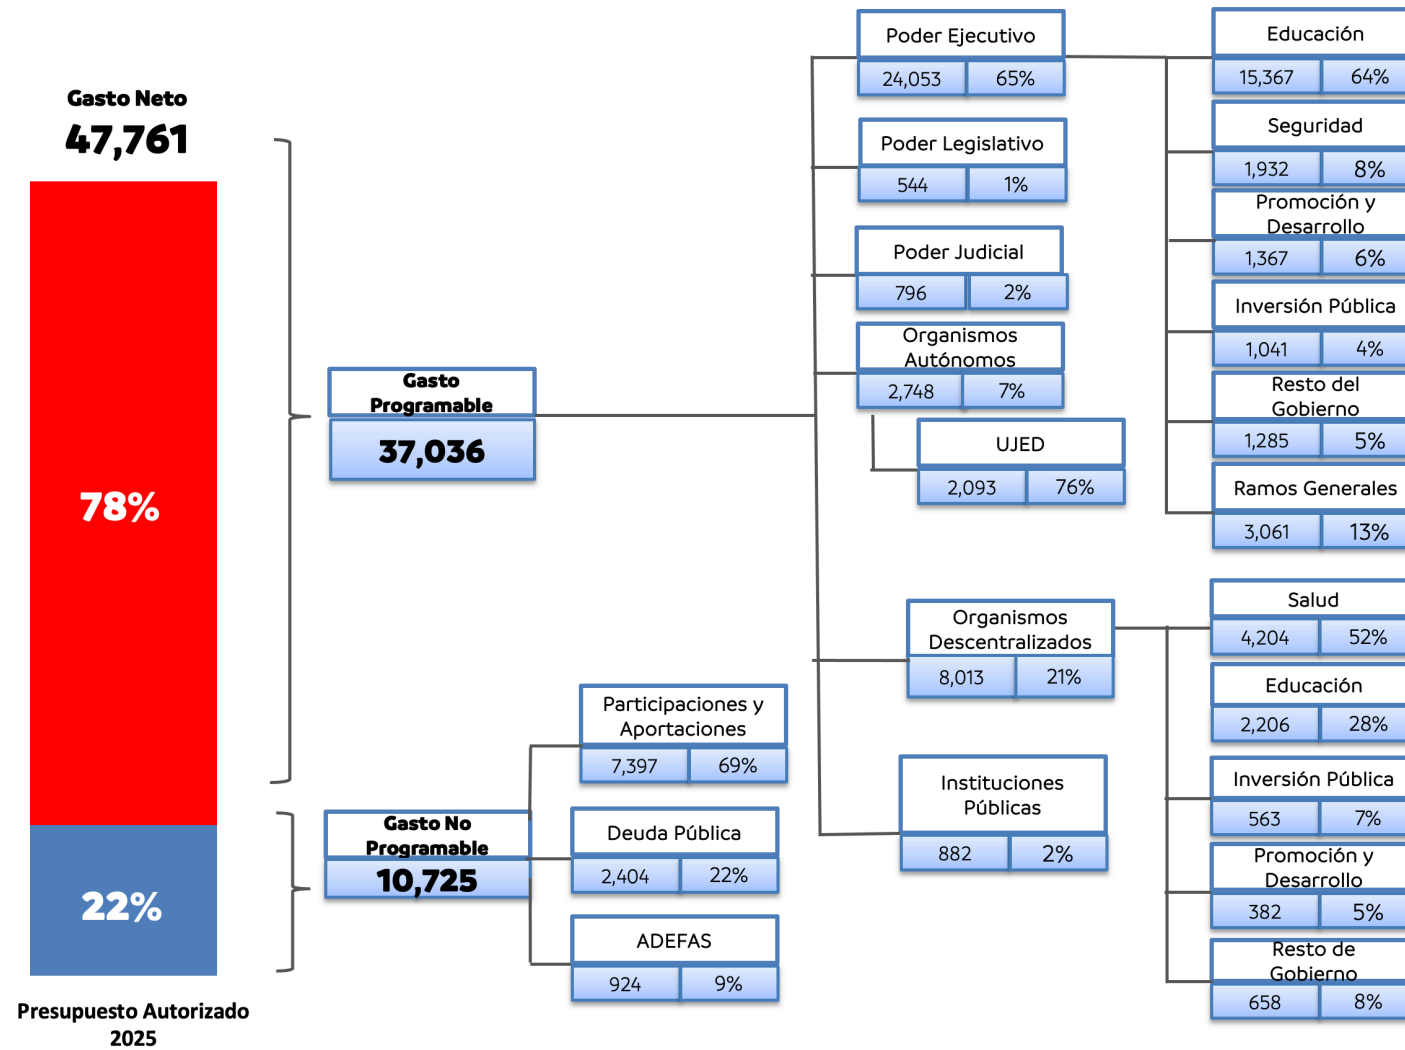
Gasto Neto
47,761

78%

22%

Presupuesto Autorizado 2025

Gasto Programable
37,036

Gasto No Programable
10,725

Poder Ejecutivo
24,053 | 65%

Poder Legislativo
544 | 1%

Poder Judicial
796 | 2%

Organismos Autónomos
2,748 | 7%

UJED
2,093 | 76%

Organismos Descentralizados
8,013 | 21%

Instituciones Públicas
882 | 2%

Participaciones y Aportaciones
7,397 | 69%

Deuda Pública
2,404 | 22%

ADEFAS
924 | 9%

Educación
15,367 | 64%

Seguridad
1,932 | 8%

Promoción y Desarrollo
1,367 | 6%

Inversión Pública
1,041 | 4%

Resto del Gobierno
1,285 | 5%

Ramos Generales
3,061 | 13%

Salud
4,204 | 52%

Educación
2,206 | 28%

Inversión Pública
563 | 7%

Promoción y Desarrollo
382 | 5%

Resto de Gobierno
658 | 8%